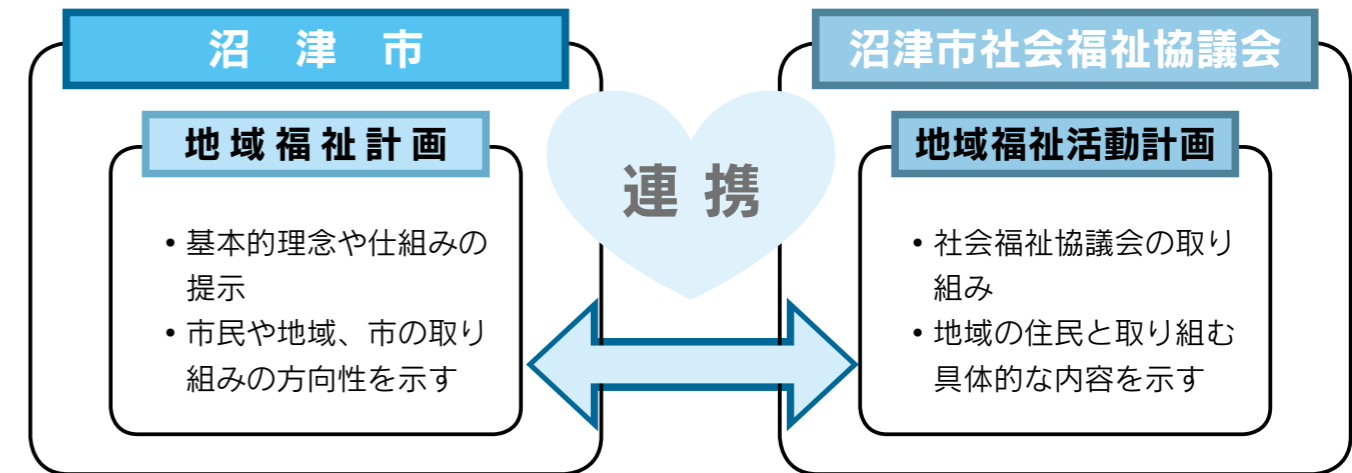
沼　津　市

地域福祉計画

• 基本的理念や仕組みの提示
• 市民や地域、市の取り組みの方向性を示す

連 携

沼津市社会福祉協議会

地域福祉活動計画

• 社会福祉協議会の取り組み
• 地域の住民と取り組む具体的な内容を示す